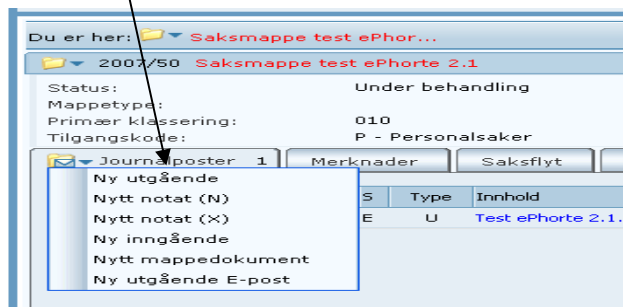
Du er her: Saksmappe test ePhor...

2007/50 Saksmappe test ePhorte 2.1

| | |
|---|---|
| Status: | Under behandling |
| Mappetype: | |
| Primær klassering: | 010 |
| Tilgangskode: | P - Personalsaker |

Journalposter 1 | Merknader | Saksflyt

Ny utgående
Nytt notat (N)
Nytt notat (X)
Ny inngående
Nytt mappedokument
Ny utgående E-post

| S | Type | Innhold |
|---|---|---|
| E | U | Test ePhorte 2.1... |